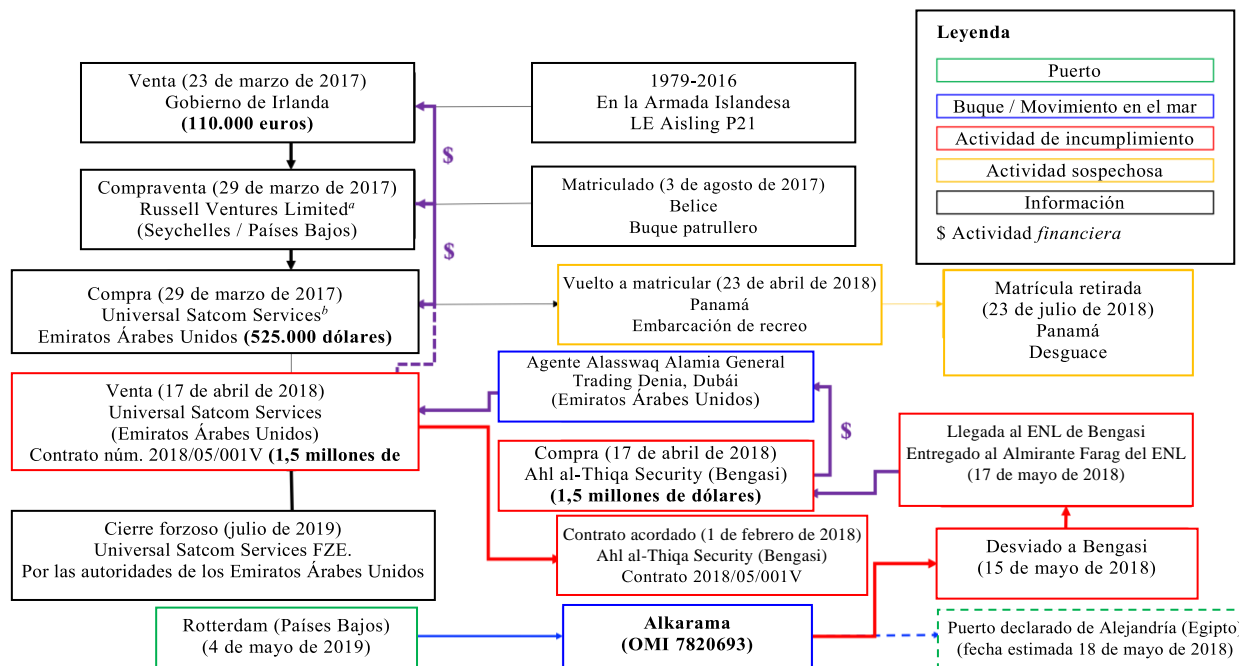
Leyenda

Puerto

Buque / Movimiento en el mar

Actividad de incumplimiento

Actividad sospechosa

Información

$ Actividad *financiera*

Venta (23 de marzo de 2017)
Gobierno de Irlanda
**(110.000 euros)**

1979-2016
En la Armada Islandesa
LE Aisling P21

$

Compraventa (29 de marzo de 2017)
Russell Ventures Limited$^{a}$
(Seychelles / Países Bajos)

Matriculado (3 de agosto de 2017)
Belice
Buque patrullero

$

Compra (29 de marzo de 2017)
Universal Satcom Services$^{b}$
Emiratos Árabes Unidos **(525.000 dólares)**

Vuelto a matricular (23 de abril de 2018)
Panamá
Embarcación de recreo

Matrícula retirada
(23 de julio de 2018)
Panamá
Desguace

Venta (17 de abril de 2018)
Universal Satcom Services
(Emiratos Árabes Unidos)
Contrato núm. 2018/05/001V **(1,5 millones de**

Agente Alasswaq Alamia General Trading Denia, Dubái
(Emiratos Árabes Unidos)

$

Llegada al ENL de Bengasi
Entregado al Almirante Farag del ENL
(17 de mayo de 2018)

Compra (17 de abril de 2018)
Ahl al-Thiqa Security (Bengasi)
**(1,5 millones de dólares)**

Cierre forzoso (julio de 2019)
Universal Satcom Services FZE.
Por las autoridades de los Emiratos Árabes Unidos

Contrato acordado (1 de febrero de 2018)
Ahl al-Thiqa Security (Bengasi)
Contrato 2018/05/001V

Desviado a Bengasi
(15 de mayo de 2018)

Rotterdam (Países Bajos)
(4 de mayo de 2019)

**Alkarama**
**(OMI 7820693)**

Puerto declarado de Alejandría (Egipto)
(fecha estimada 18 de mayo de 2018)